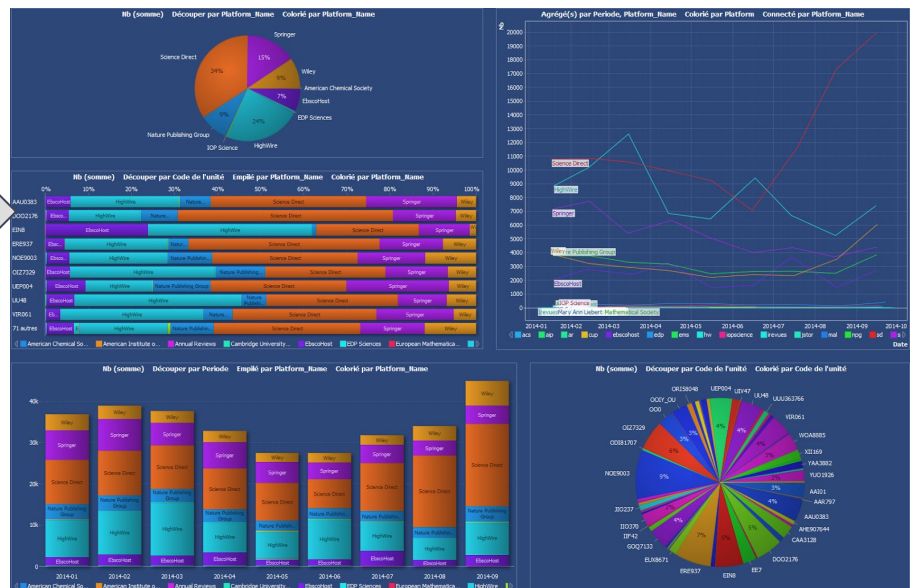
Nb (somme) Découper par Platform_Name Colorié par Platform_Name

Springer
Science Direct
15%
34%
8%
Wiley
American Chemical Society
7%
EbscoHost
9%
24%
EDP Sciences
Nature Publishing Group
IOP Science
HighWire

Agrégé(s) par Periode, Platform_Name Colorié par Platform Connecté par Platform_Name

Nb
20000
19000
18000
17000
16000
15000
14000
13000
12000
11000
10000
9000
8000
7000
6000
5000
4000
3000
2000
1000
0
Science Direct
HighWire
Springer
Wiley
re Publishing Group
EbscoHost
IOP Science
BinvaecMary Ann Liebert Mathematical Society
2014-01 2014-02 2014-03 2014-04 2014-05 2014-06 2014-07 2014-08 2014-09 2014-10
acs aip ar cup ebscohost edp ems hw epscience irevues jstor mal npg sd s
Date

Nb (somme) Découper par Code de l'unité Empilé par Platform_Name Colorié par Platform_Name

0% 10% 20% 30% 40% 50% 60% 70% 80% 90% 100%
AAU0383 EbscoHost HighWire Science Direct Springer Wiley
DOO2176 Ebsco... HighWire Nature... Science Direct Springer Wiley
EIN8 EbscoHost HighWire Science Direct Springer Wiley
ERE937 Ebsc... HighWire Natu... Science Direct Springer Wiley
NOE9003 EbscoHost HighWire Nature Publishing Group Science Direct Springer Wiley
OIZ7329 EbscoHost HighWire Nature Publishin... Science Direct Springer Wiley
UEP004 EbscoHost HighWire Nature Publishing Group Science Direct Springer Wiley
UU48 EbscoHost HighWire Nature Publishin... Science Direct Springer Wiley
VIR061 Eb... HighWire Natur... Science Direct Springer Wiley
71 autres EbscoHost HighWire Nature Publishin... Science Direct Springer Wiley
American Chemical So... American Institute o... Annual Reviews Cambridge University... EbscoHost EDP Sciences European Mathematica...

Nb (somme) Découper par Periode Empilé par Platform_Name Colorié par Platform_Name

40k
30k
20k
10k
0
Wiley
Springer
Science Direct
Nature Publishing Group
HighWire
EbscoHost
2014-01 2014-02 2014-03 2014-04 2014-05 2014-06 2014-07 2014-08 2014-09
American Chemical So... American Institute o... Annual Reviews Cambridge University... EbscoHost EDP Sciences European Mathematica... HighWire

Nb (somme) Découper par Code de l'unité Colorié par Code de l'unité

ORI58048 UEP004 UIV47 UU48 UUU363766 OOIY_OU OO0 VIR061 OIZ7329 WOA8885 ODI81707 XII169 YAA3882 YUO1926 NOE9003 AAI201 AAR797 AAU0383 AHE907644 CAA3128 IIO237 IIO370 IIF42 GOQ7133 EUX8671 ERE937 EIN8 EE7 DOO2176
3% 3% 3% 4% 4% 4% 6% 9% 3% 3% 4% 5% 7% 3% 3% 4% 4%